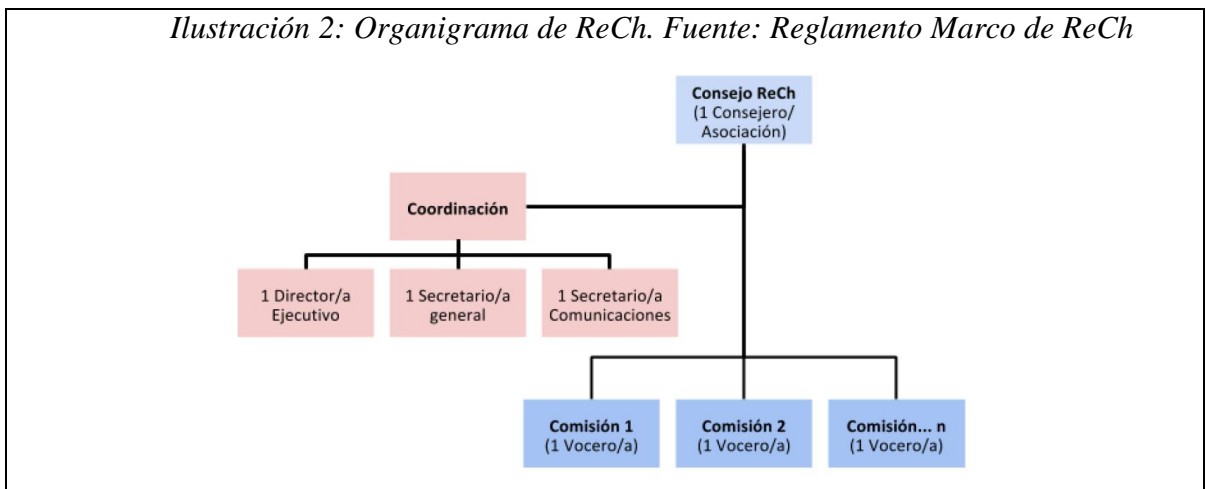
Ilustración 2: Organigrama de ReCh. Fuente: Reglamento Marco de ReCh

Consejo ReCh
(1 Consejero/
Asociación)

Coordinación

1 Director/a
Ejecutivo

1 Secretario/a
general

1 Secretario/a
Comunicaciones

Comisión 1
(1 Vocero/a)

Comisión 2
(1 Vocero/a)

Comisión... n
(1 Vocero/a)